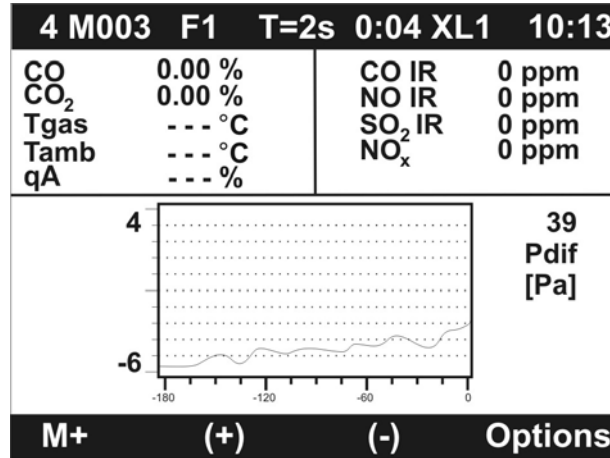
4 M003 F1 T=2s 0:04 XL1 10:13

CO 0.00 %
$CO_2$ 0.00 %
Tgas - - - °C
Tamb - - - °C
qA - - - %

CO IR 0 ppm
NO IR 0 ppm
$SO_2$ IR 0 ppm
$NO_x$ 0 ppm

4
-6
-180 -120 -60 0

39
Pdif
[Pa]

M+ (+) (-) Options